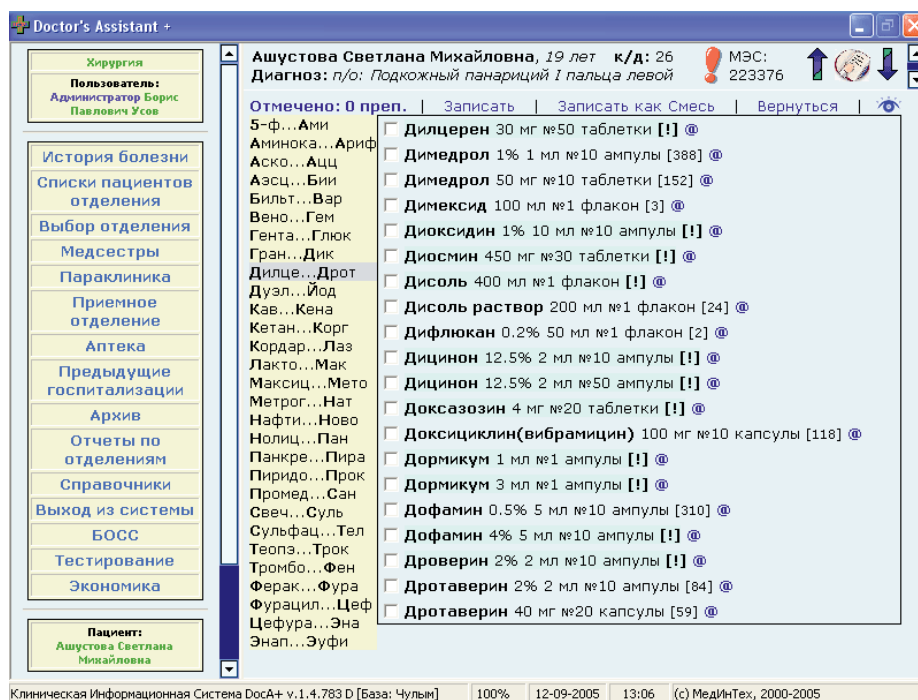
Doctor's Assistant +

Хирургия
Пользователь:
Администратор Борис Павлович Усов

История болезни
Списки пациентов отделения
Выбор отделения
Медсестры
Параклиника
Приемное отделение
Аптека
Предыдущие госпитализации
Архив
Отчеты по отделениям
Справочники
Выход из системы
БОСС
Тестирование
Экономика

Пациент:
Ашустова Светлана Михайловна

Ашустова Светлана Михайловна, 19 лет к/д: 26
Диагноз: п/о: Подкожный панариций I пальца левой
МЭС: 223376

Отмечено: 0 преп. | Записать | Записать как Смесь | Вернуться |

5-ф...Ами
Аминока...Ариф
Аско...Ацц
Аэсц...Бии
Бильт...Вар
Вено...Гем
Гента...Глюк
Гран...Дик
Дилце...Дрот
Дуэл...Йод
Кав...Кена
Кетан...Корг
Кордар...Лаз
Лакто...Мак
Максиц...Мето
Метрог...Нат
Нафти...Ново
Нолиц...Пан
Панкре...Пира
Пиридо...Прок
Промед...Сан
Свеч...Суль
Сульфац...Тел
Теопэ...Трок
Тромбо...Фен
Ферак...Фура
Фурацил...Цеф
Цефура...Эна
Энап...Эуфи

Дилцерен 30 мг №50 таблетки [!] @
Димедрол 1% 1 мл №10 ампулы [388] @
Димедрол 50 мг №10 таблетки [152] @
Димексид 100 мл №1 флакон [3] @
Диоксидин 1% 10 мл №10 ампулы [!] @
Диосмин 450 мг №30 таблетки [!] @
Дисоль 400 мл №1 флакон [!] @
Дисоль раствор 200 мл №1 флакон [24] @
Дифлюкан 0.2% 50 мл №1 флакон [2] @
Дицинон 12.5% 2 мл №10 ампулы [!] @
Дицинон 12.5% 2 мл №50 ампулы [!] @
Доксазозин 4 мг №20 таблетки [!] @
Доксициклин(вибрамицин) 100 мг №10 капсулы [118] @
Дормикум 1 мл №1 ампулы [!] @
Дормикум 3 мл №1 ампулы [!] @
Дофамин 0.5% 5 мл №10 ампулы [310] @
Дофамин 4% 5 мл №10 ампулы [!] @
Дроверин 2% 2 мл №10 ампулы [!] @
Дротаверин 2% 2 мл №10 ампулы [84] @
Дротаверин 40 мг №20 капсулы [59] @

Клиническая Информационная Система DocA+ v.1.4.783 D [База: Чулым] | 100% | 12-09-2005 | 13:06 | (c) МедИнТех, 2000-2005